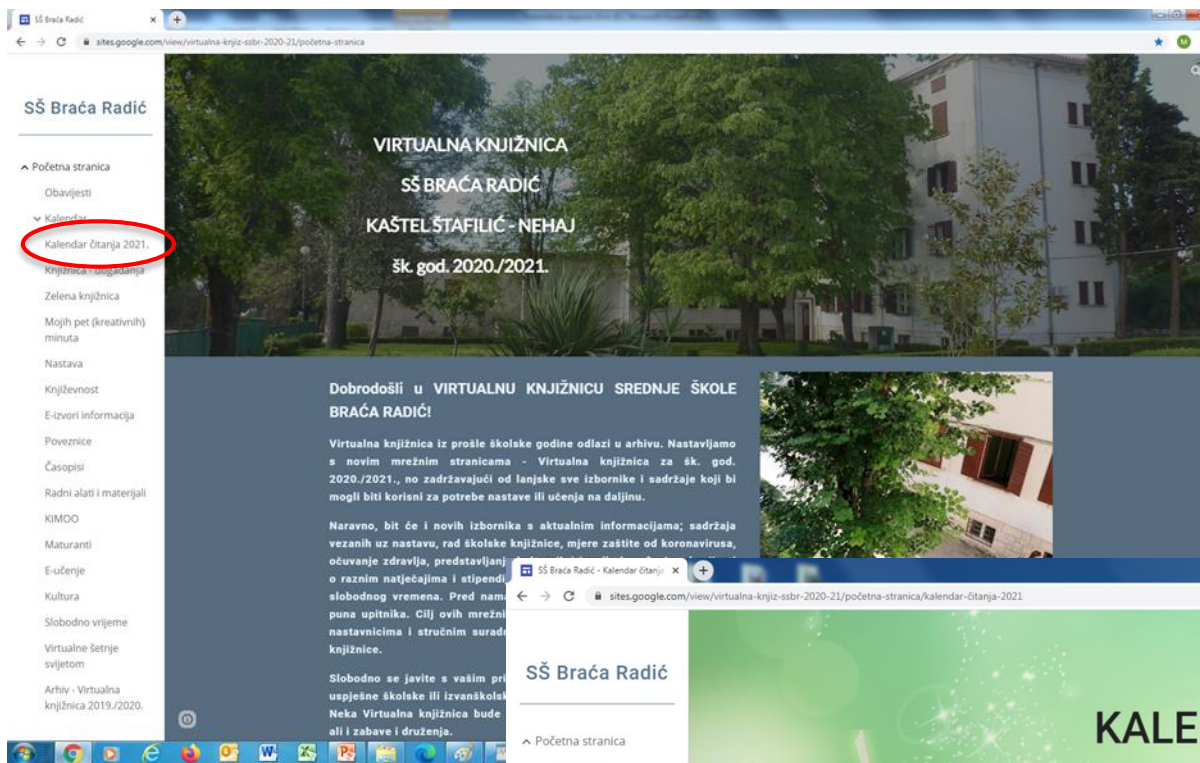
SŠ Braća Radić ×

sites.google.com/view/virtualna-knjiz-ssbr-2020-21/početna-stranica

SŠ Braća Radić

^ Početna stranica

Obavijesti

Kalendar

Kalendar čitanja 2021.

Knjižnica - događanja

Zelena knjižnica

Mojih pet (kreativnih) minuta

Nastava

Književnost

E-izvori informacija

Poveznice

Časopisi

Radni alati i materijali

KIMOO

Maturanti

E-učenje

Kultura

Slobodno vrijeme

Virtualne šetnje svijetom

Arhiv - Virtualna knjižnica 2019./2020.

VIRTUALNA KNJIŽNICA

SŠ BRAĆA RADIĆ

KAŠTEL ŠTAFILIĆ - NEHAJ

šk. god. 2020./2021.

Dobrodošli u VIRTUALNU KNJIŽNICU SREDNJE ŠKOLE BRAĆA RADIĆ!

Virtualna knjižnica iz prošle školske godine odlazi u arhivu. Nastavljamo s novim mrežnim stranicama - Virtualna knjižnica za šk. god. 2020./2021., no zadržavajući od lanjske sve izbornike i sadržaje koji bi mogli biti korisni za potrebe nastave ili učenja na daljinu.

Naravno, bit će i novih izbornika s aktualnim informacijama; sadržaja vezanih uz nastavu, rad školske knjižnice, mjere zaštite od koronavirusa, očuvanje zdravlja, predstavljanj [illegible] o raznim natječajima i stipendi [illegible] slobodnog vremena. Pred nam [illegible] puna upitnika. Cilj ovih mrežni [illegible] nastavnicima i stručnim suradn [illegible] knjižnice.

Slobodno se javite s vašim pri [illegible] uspješne školske ili izvanškolsk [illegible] Neka Virtualna knjižnica bude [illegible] ali i zabave i druženja.

SŠ Braća Radić - Kalendar čitanja ×

sites.google.com/view/virtualna-knjiz-ssbr-2020-21/početna-stranica/kalendar-čitanja-2021

SŠ Braća Radić

^ Početna stranica

KALE